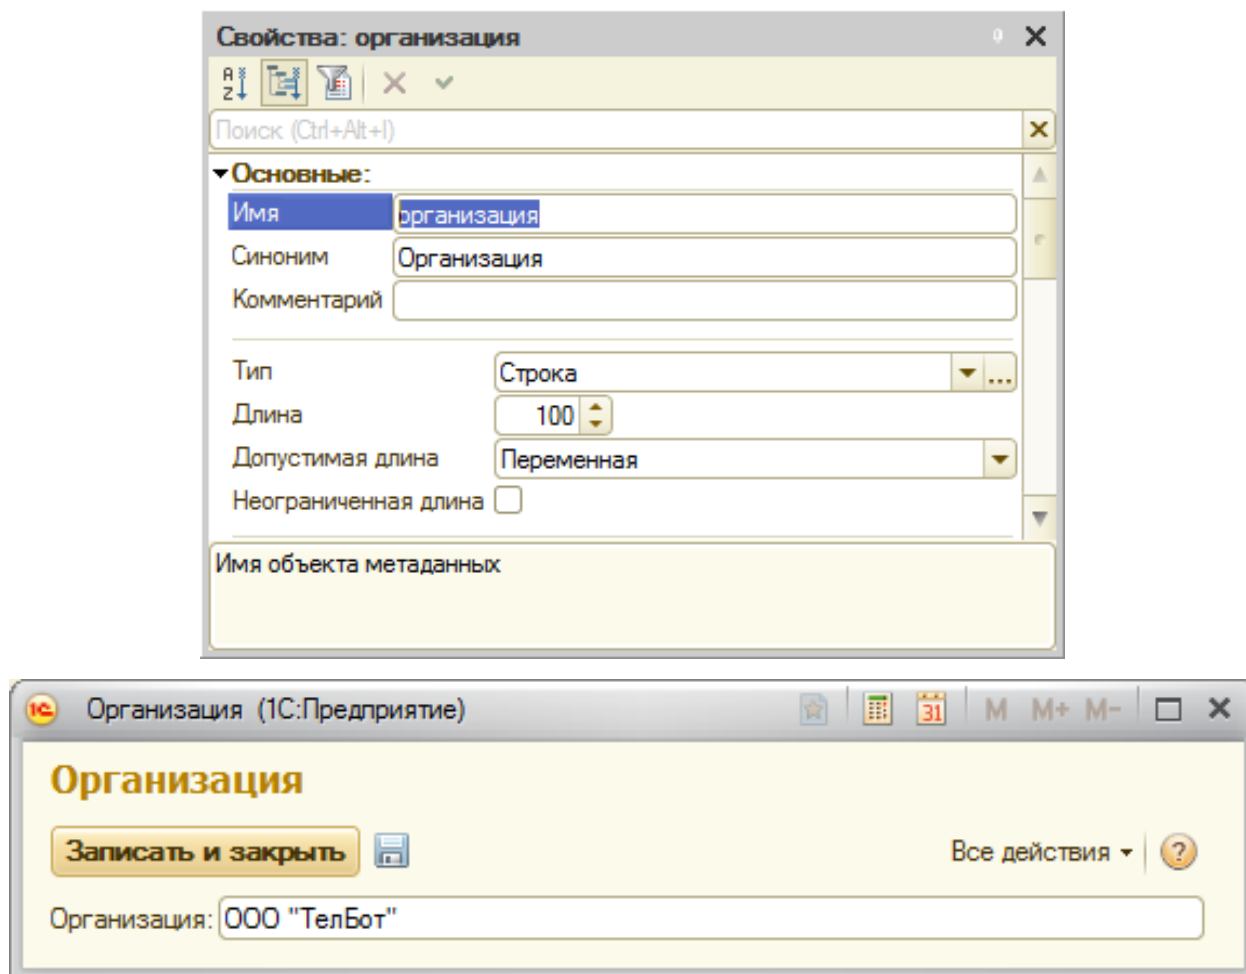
Свойства: организация

Поиск (Ctrl+Alt+I)

Основные:

Имя организация
Синоним Организация
Комментарий

Тип Строка
Длина 100
Допустимая длина Переменная
Неограниченная длина

Имя объекта метаданных

Организация (1С:Предприятие)

M M+ M-

Организация

Записать и закрыть

Все действия

Организация: ООО "ТелБот"